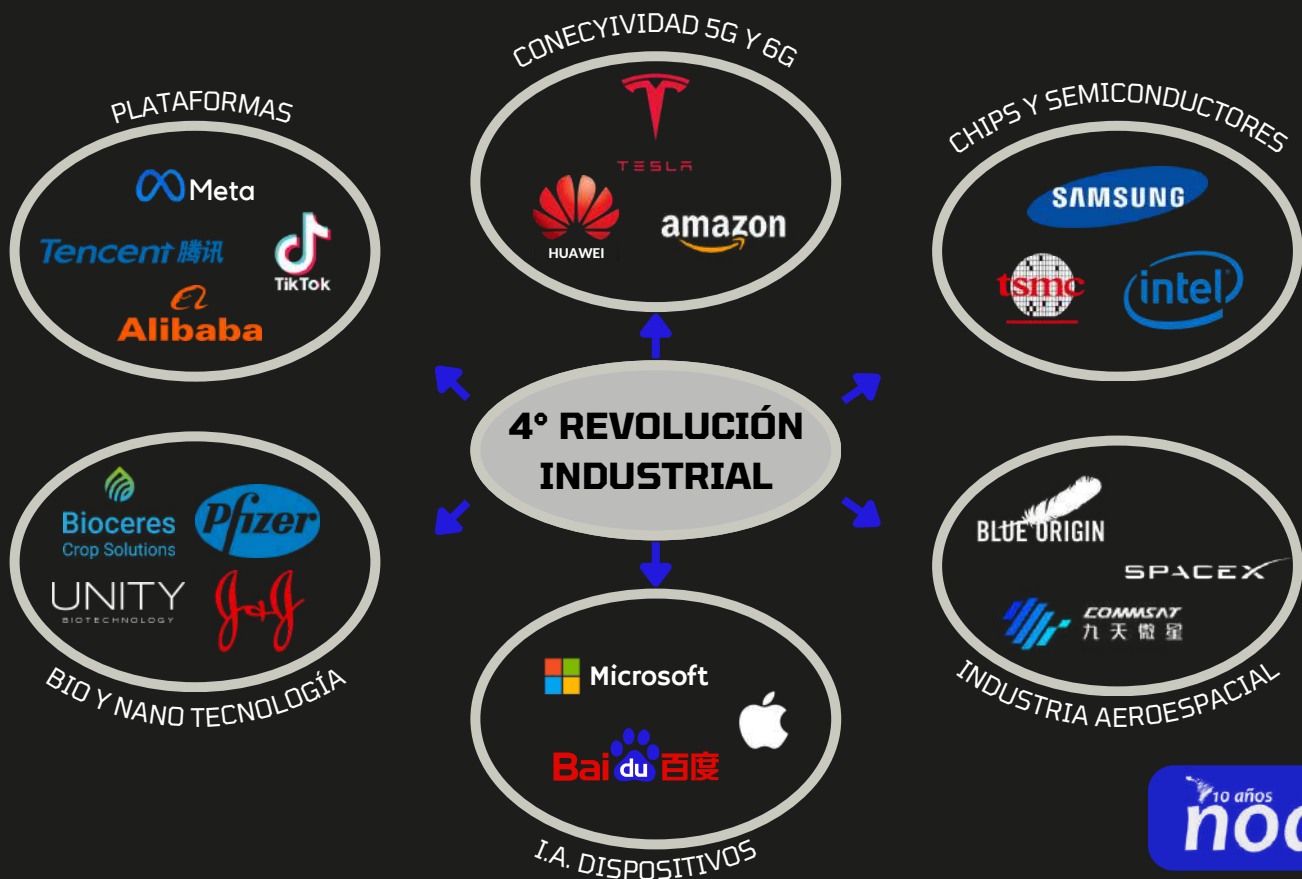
CONECYIVIDAD 5G Y 6G

TESLA

HUAWEI

amazon

PLATAFORMAS

Meta

Tencent 腾讯

TikTok

Alibaba

CHIPS Y SEMICONDUCTORES

SAMSUNG

tsmc

intel

4° REVOLUCIÓN INDUSTRIAL

Bioceres Crop Solutions

Pfizer

UNITY BIOTECHNOLOGY

J&J

BIO Y NANO TECNOLOGÍA

BLUE ORIGIN

SPACEX

COMMSAT 九天微星

INDUSTRIA AEROESPACIAL

Microsoft

Bai du 百度

I.A. DISPOSITIVOS

10 años

noo